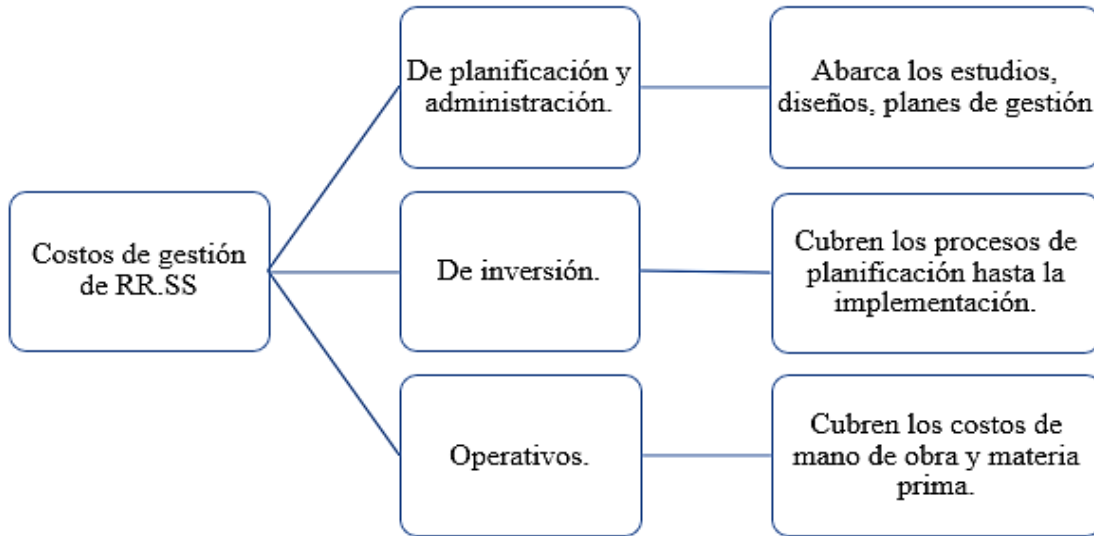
Costos de gestión de RR.SS

De planificación y administración.

Abarca los estudios, diseños, planes de gestión

De inversión.

Cubren los procesos de planificación hasta la implementación.

Operativos.

Cubren los costos de mano de obra y materia prima.